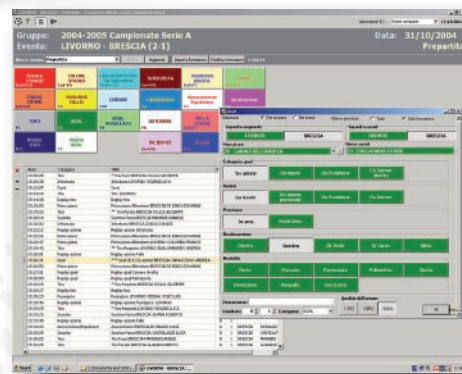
Gruppo: 2004-2005 Campionato Serie A
Evento: LIVORNO - BRESCIA (2-1)

Data: 31/10/2004
Prepartita

Gol

Squadra segnante
LIVORNO
BRESCIA

Categoria gol
Su azione
Su rigore
Su Punizione
Su Corner

Azione
Su Assist
Su azione personale
Su Punizione
Su Corner

Posizione
In area
Fuori Area

Realizzazione
Destro
Sinistro
Di Testa
In Tacco
Altro

Modalità
Rete
Pallonetto
Rovesciata
Pallonetto
Diretta

Descrizione
Qualità diffusione
OK